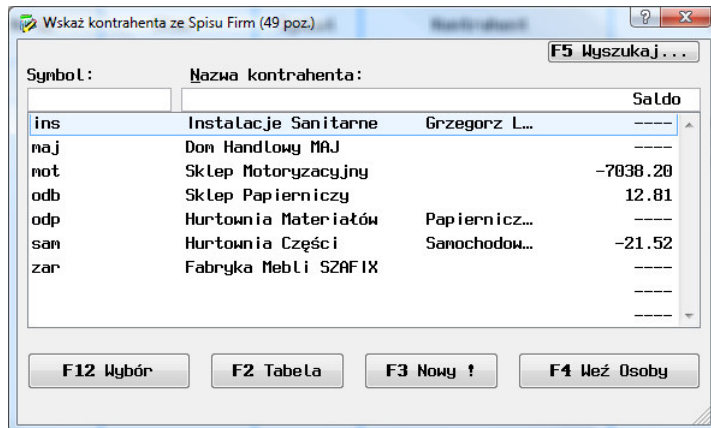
Wskaż kontrahenta ze Spisu Firm (49 poz.)

F5 Wyszukaj...

Symbol: Nazwa kontrahenta:

| | | | Saldo |
|---|---|---|---|
| ins | Instalacje Sanitarne | Grzegorz L… | ---- |
| maj | Dom Handlowy MAJ | | ---- |
| mot | Sklep Motoryzacyjny | | -7038.20 |
| odb | Sklep Papierniczy | | 12.81 |
| odp | Hurtownia Materiałów | Papiernicz… | ---- |
| sam | Hurtownia Części | Samochodow… | -21.52 |
| zar | Fabryka Mebli SZAFIX | | ---- |
| | | | ---- |
| | | | ---- |

F12 Wybór F2 Tabela F3 Nowy ! F4 Weź Osoby